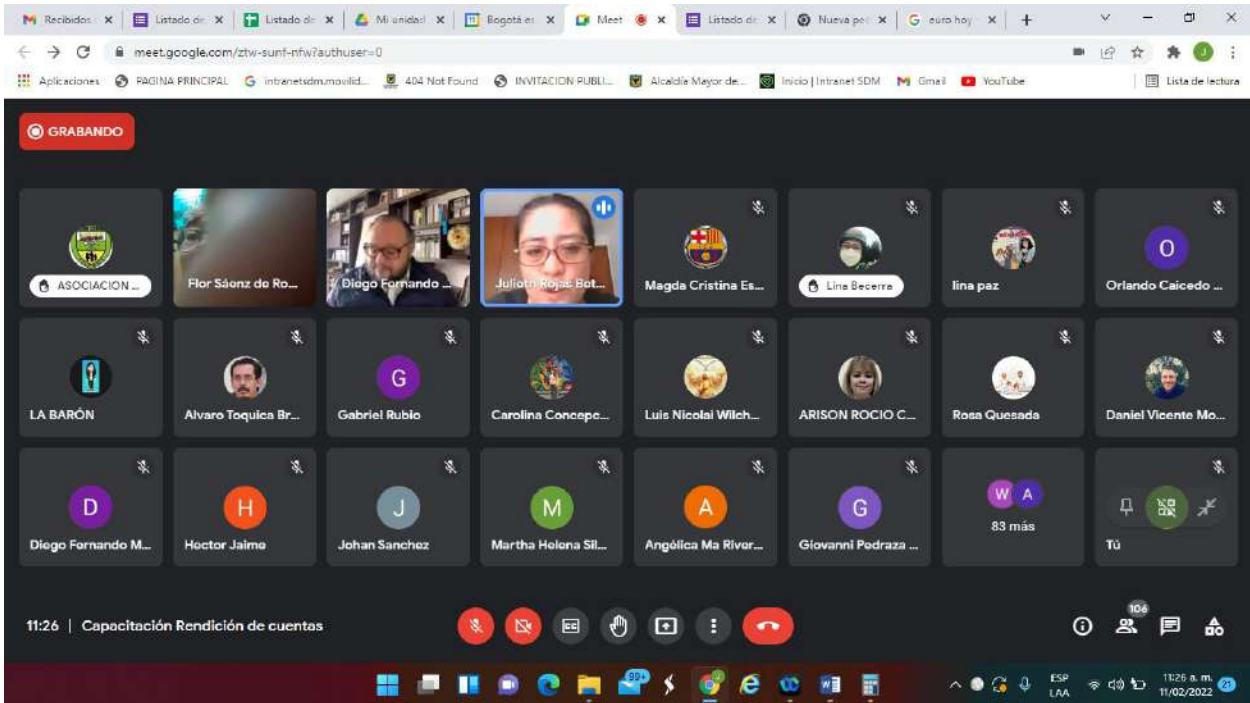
Recibidos ×
Listado de ×
Listado de ×
Mi unidad ×
Bogotá es ×
Meet ×
Listado de ×
Nueva pe ×
euro hoy ×
meet.google.com/ztw-sunf-nfw?authuser=0
Aplicaciones
PAGINA PRINCIPAL
intranetsdm.movilid...
404 Not Found
INVITACION PUBLI...
Alcaldía Mayor de...
Inicio | Intranet SDM
Gmail
YouTube
Lista de lectura

GRABANDO

ASOCIACION ...
Flor Sáenz de Ro...
Diego Fernando ...
Julieth Rojas Bot...
Magda Cristina Es...
Lina Becerra
lina paz
O
Orlando Caicedo ...
LA BARÓN
Alvaro Toquica Br...
G
Gabriel Rubio
Carolina Concepc...
Luis Nicolai Wilch...
ARISON ROCIO C...
Rosa Quesada
Daniel Vicente Mo...
D
Diego Fernando M...
H
Hector Jaime
J
Johan Sanchez
M
Martha Helena Sil...
A
Angélica Ma River...
G
Giovanni Pedraza ...
W A
83 más
Tú

11:26 | Capacitación Rendición de cuentas
106

99+
ESP
LAA
11:26 a. m.
11/02/2022
21